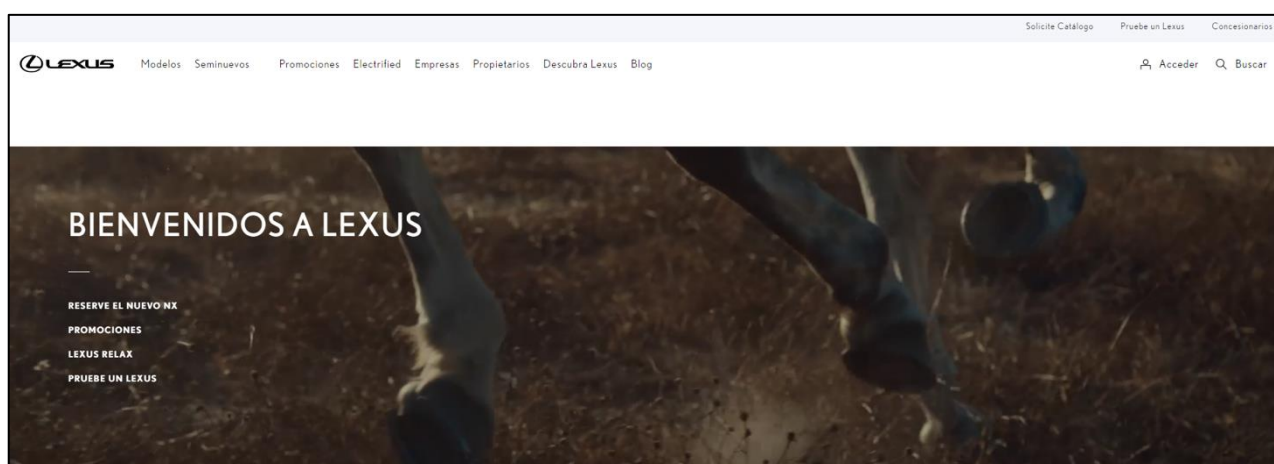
Solicite Catálogo Pruebe un Lexus Concesionarios

LEXUS Modelos Seminuevos Promociones Electrified Empresas Propietarios Descubra Lexus Blog Acceder Buscar

BIENVENIDOS A LEXUS

RESERVE EL NUEVO NX
PROMOCIONES
LEXUS RELAX
PRUEBE UN LEXUS